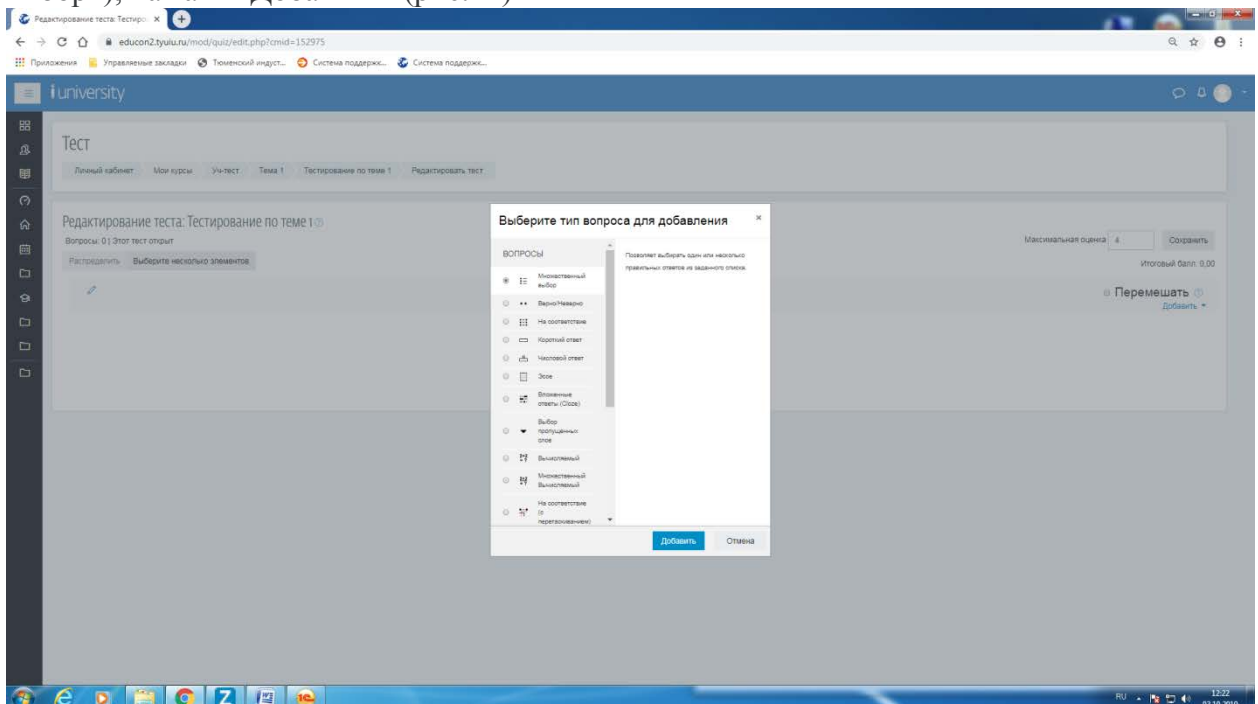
Редактирование теста: Тестиро ×

educon2.tyuiu.ru/mod/quiz/edit.php?cmid=152975

Приложения Управляемые закладки Тюменский индуст... Система поддержк... Система поддержк...

iuniversity

Тест

Личный кабинет Мои курсы Уч-тест Тема 1 Тестирование по теме 1 Редактировать тест

Редактирование теста: Тестирование по теме 1

Вопросы: 0 | Этот тест открыт

Распределить Выберите несколько элементов

Максимальная оценка 4 Сохранить

Итоговый балл: 0,00

Перемешать

Добавить

Выберите тип вопроса для добавления ×

ВОПРОСЫ

Множественный выбор

Верно/Неверно

На соответствие

Короткий ответ

Числовой ответ

Эссе

Вложенные ответы (Cloze)

Выбор пропущенных слов

Вычисляемый

Множественный Вычисляемый

На соответствие (с перетаскиванием)

Позволяет выбирать один или несколько правильных ответов из заданного списка.

Добавить Отмена

RU 12:22